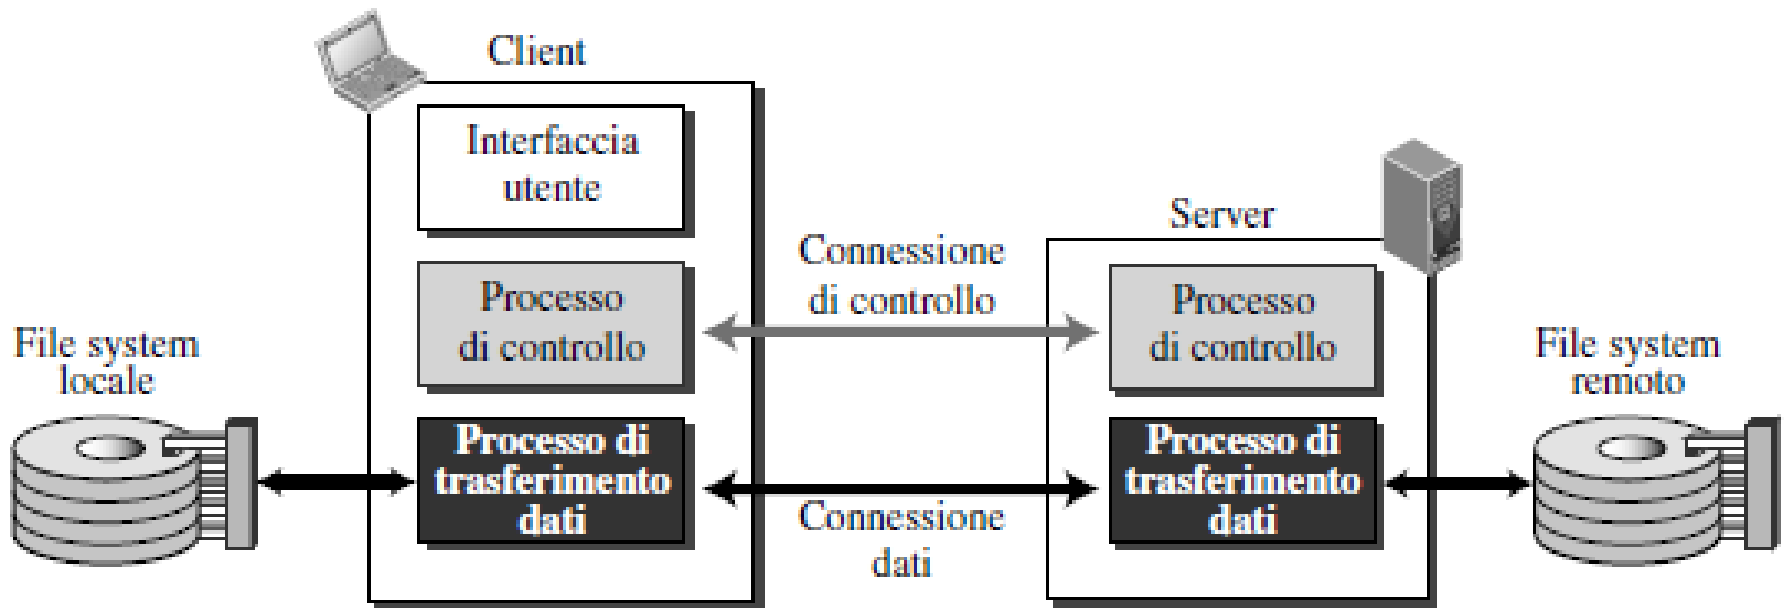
Client

Interfaccia utente

Processo di controllo

Processo di trasferimento dati

Connessione di controllo

Connessione dati

Server

Processo di controllo

Processo di trasferimento dati

File system locale

File system remoto